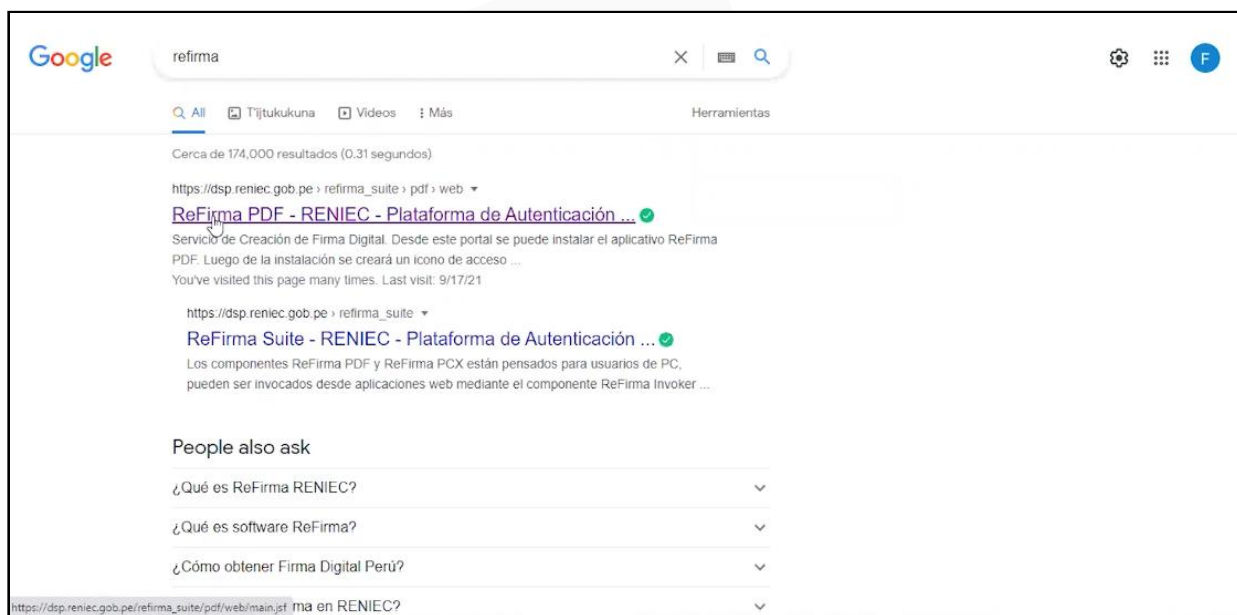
Google

refirma

F

All T'ijtukukuna Videos Más Herramientas

Cerca de 174,000 resultados (0.31 segundos)

https://dsp.reniec.gob.pe › refirma_suite › pdf › web

ReFirma PDF - RENIEC - Plataforma de Autenticación ...

Servicio de Creación de Firma Digital. Desde este portal se puede instalar el aplicativo ReFirma PDF. Luego de la instalación se creará un icono de acceso ...

You've visited this page many times. Last visit: 9/17/21

https://dsp.reniec.gob.pe › refirma_suite

ReFirma Suite - RENIEC - Plataforma de Autenticación ...

Los componentes ReFirma PDF y ReFirma PCX están pensados para usuarios de PC, pueden ser invocados desde aplicaciones web mediante el componente ReFirma Invoker ...

People also ask

¿Qué es ReFirma RENIEC?

¿Qué es software ReFirma?

¿Cómo obtener Firma Digital Perú?

https://dsp.reniec.gob.pe/refirma_suite/pdf/web/main.jsf ma en RENIEC?